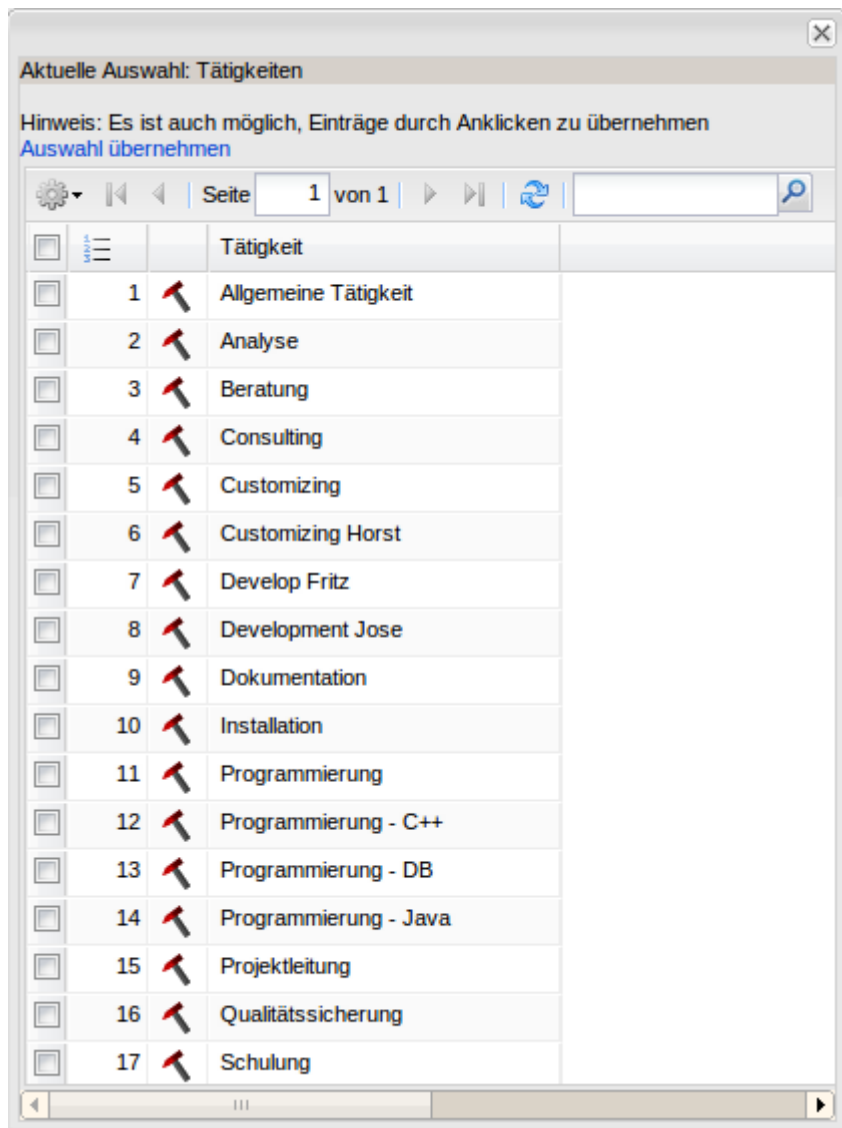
Aktuelle Auswahl: Tätigkeiten

Hinweis: Es ist auch möglich, Einträge durch Anklicken zu übernehmen
Auswahl übernehmen

Seite 1 von 1

| | | | Tätigkeit |
|---|---|---|---|
| | 1 | | Allgemeine Tätigkeit |
| | 2 | | Analyse |
| | 3 | | Beratung |
| | 4 | | Consulting |
| | 5 | | Customizing |
| | 6 | | Customizing Horst |
| | 7 | | Develop Fritz |
| | 8 | | Development Jose |
| | 9 | | Dokumentation |
| | 10 | | Installation |
| | 11 | | Programmierung |
| | 12 | | Programmierung - C++ |
| | 13 | | Programmierung - DB |
| | 14 | | Programmierung - Java |
| | 15 | | Projektleitung |
| | 16 | | Qualitätssicherung |
| | 17 | | Schulung |